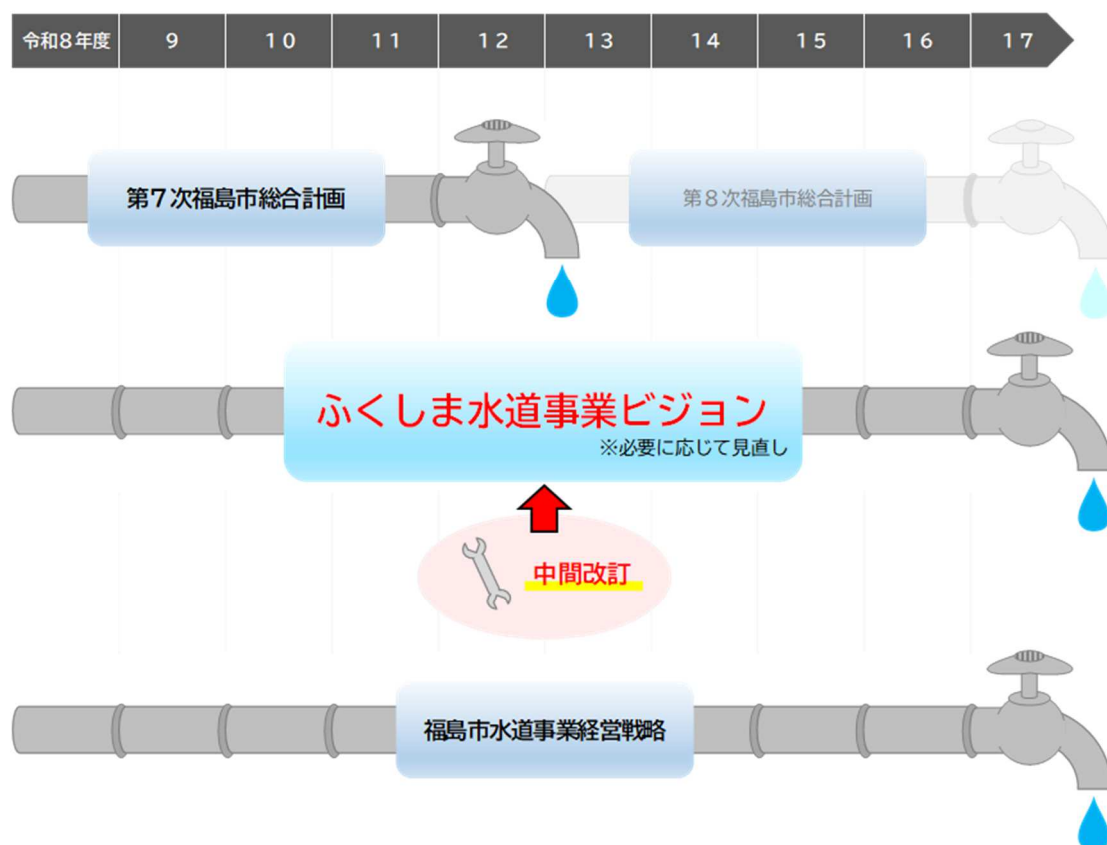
| 令和8年度 | 9 | 10 | 11 | 12 | 13 | 14 | 15 | 16 | 17 |
|---|---|---|---|---|---|---|---|---|---|

第７次福島市総合計画

第８次福島市総合計画

ふくしま水道事業ビジョン
※必要に応じて見直し

中間改訂

福島市水道事業経営戦略